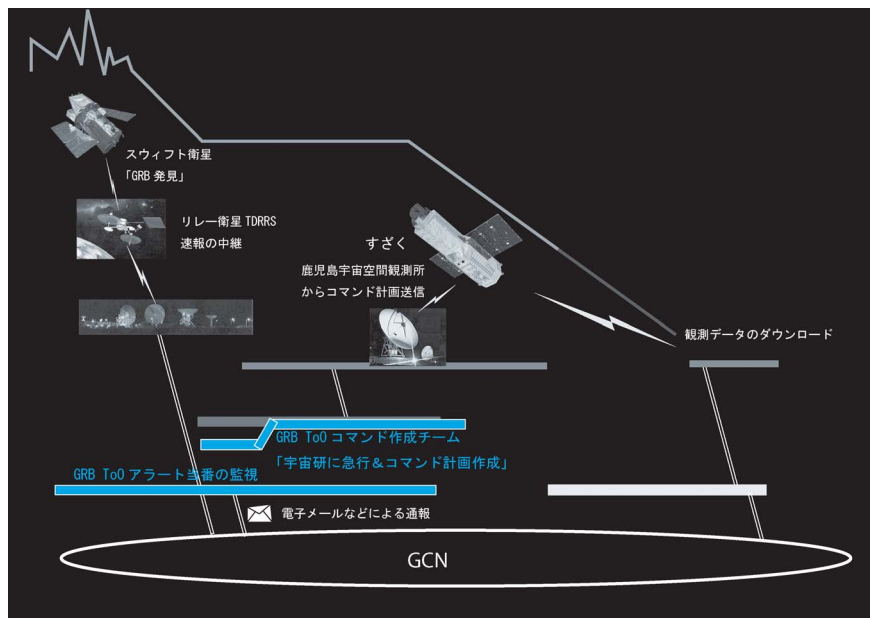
スウィフト衛星
「GRB 発見」

リレー衛星 TDRRS
速報の中継

すざく

鹿児島宇宙空間観測所
からコマンド計画送信

観測データのダウンロード

GRB ToO コマンド作成チーム
「宇宙研に急行＆コマンド計画作成」

GRB ToO アラート当番の監視

電子メールなどによる通報

GCN